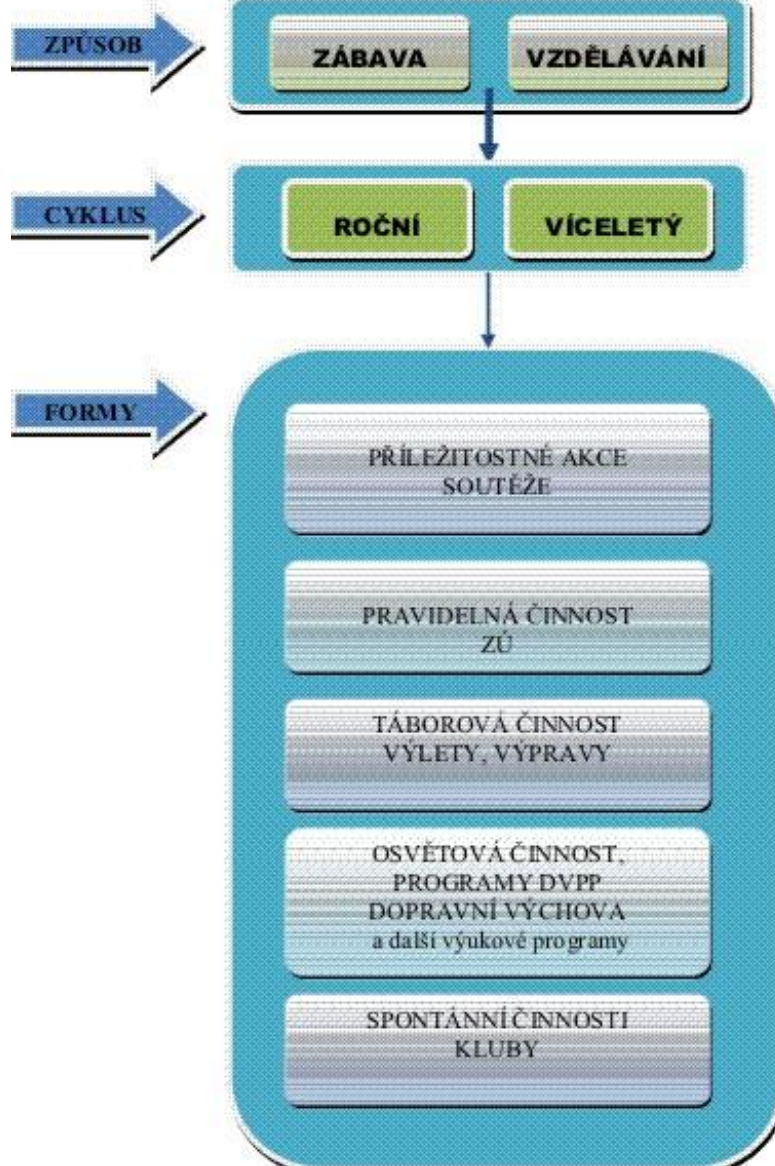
ZPŮSOB

ZÁBAVA

VZDĚLÁVÁNÍ

CYKLUS

ROČNÍ

VÍCELETÝ

FORMY

PŘÍLEŽITOSTNÉ AKCE
SOUTĚŽE

PRAVIDELNÁ ČINNOST
ZÚ

TÁBOROVÁ ČINNOST
VÝLETY, VÝPRAVY

OSVĚTOVÁ ČINNOST,
PROGRAMY DVPP
DOPRAVNÍ VÝCHOVA
a další výukové programy

SPONTÁNNÍ ČINNOSTI
KLUBY